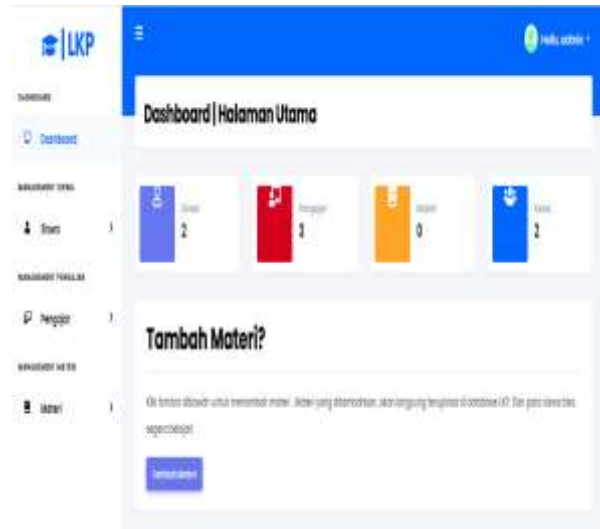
LKP

DASHBOARD

Dashboard

MANAGEMENT SISWA

Siswa

MANAGEMENT PENGAJAR

Pengajar

MANAGEMENT MATERI

Materi

Hello, admin

Dashboard | Halaman Utama

Siswa
2

Pengajar
3

Materi
0

Kelas
2

Tambah Materi?

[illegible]

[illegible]

Tambah Materi